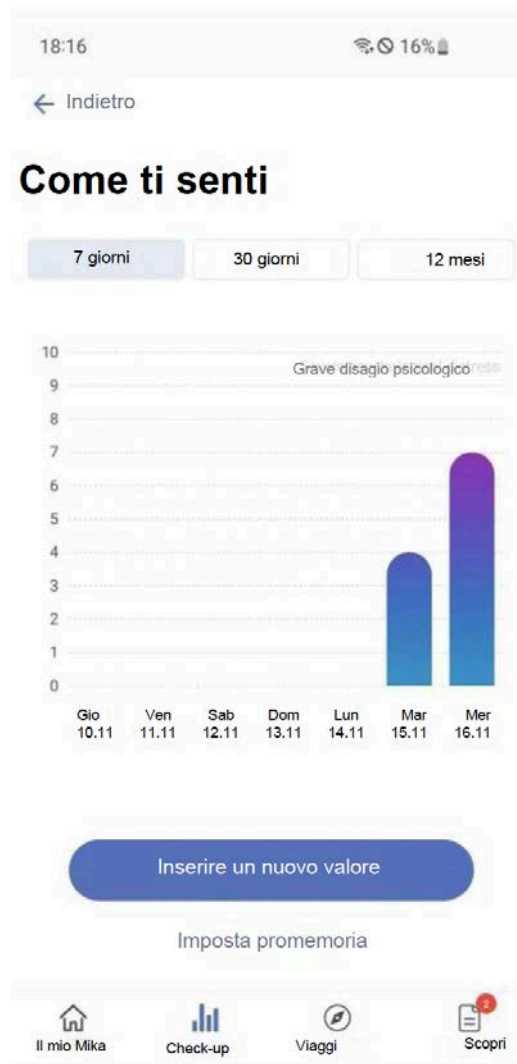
18:16

16%

← Indietro

Come ti senti

7 giorni
30 giorni
12 mesi

10
9
8
7
6
5
4
3
2
1
0

Grave disagio psicologico

Gio 10.11
Ven 11.11
Sab 12.11
Dom 13.11
Lun 14.11
Mar 15.11
Mer 16.11

Inserire un nuovo valore

Imposta promemoria

Il mio Mika
Check-up
Viaggi
2
Scopri